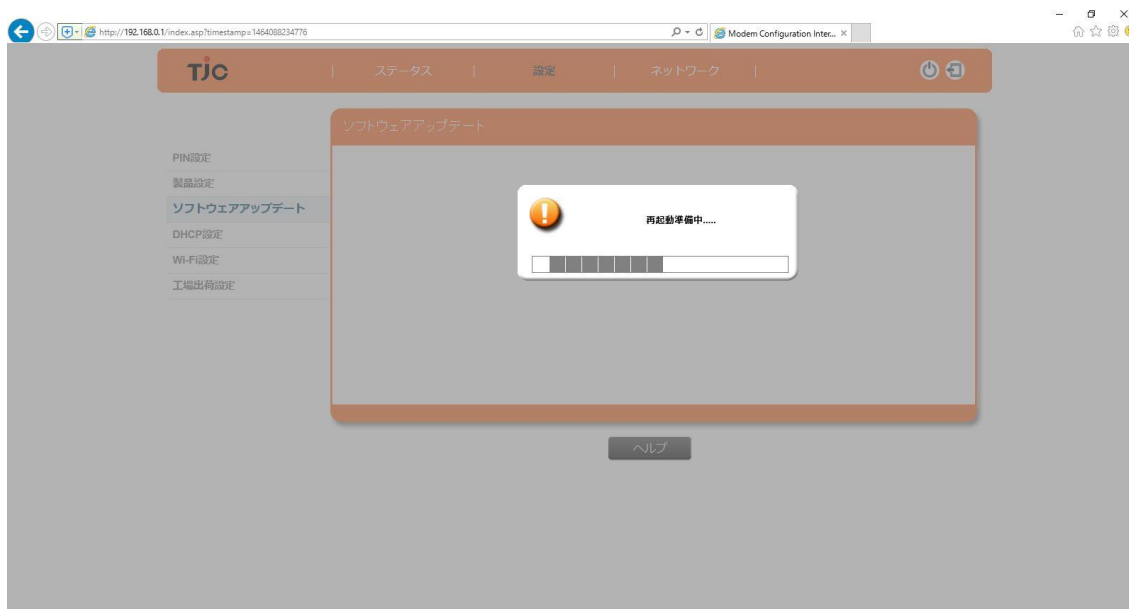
http://192.168.0.1/index.asp?timestamp=1464088234776

Modem Configuration Inter... ×

TJC

ステータス | 設定 | ネットワーク

ソフトウェアアップデート

PIN設定
製品設定
ソフトウェアアップデート
DHCP設定
Wi-Fi設定
工場出荷設定

再起動準備中.....

ヘルプ